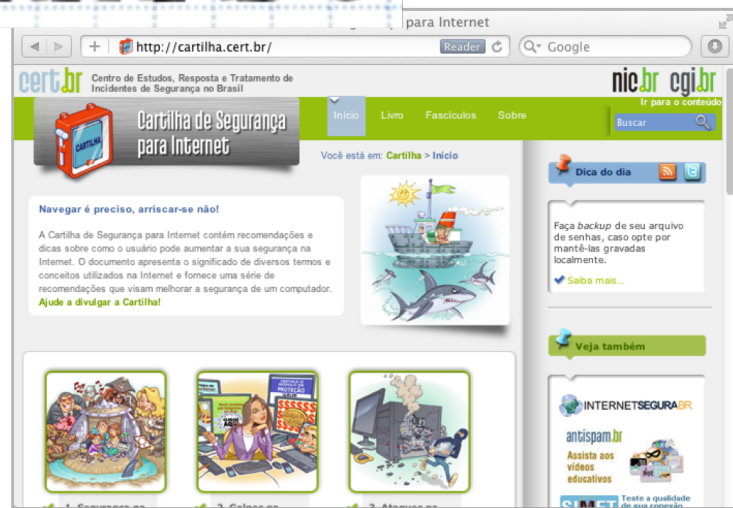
para Internet

http://cartilha.cert.br/ Reader Google

cert.br Centro de Estudos, Resposta e Tratamento de Incidentes de Segurança no Brasil

nic.br cgi.br

Ir para o conteúdo

Cartilha de Segurança para Internet

CARTILHA

Início Livro Fascículos Sobre

Buscar

Você está em: Cartilha > Início

Navegar é preciso, arriscar-se não!

A Cartilha de Segurança para Internet contém recomendações e dicas sobre como o usuário pode aumentar a sua segurança na Internet. O documento apresenta o significado de diversos termos e conceitos utilizados na Internet e fornece uma série de recomendações que visam melhorar a segurança de um computador. Ajude a divulgar a Cartilha!

Dica do dia

Faça backup de seu arquivo de senhas, caso opte por mantê-las gravadas localmente.

Saiba mais...

Veja também

INTERNETSEGURA.BR

antispam.br
Assista aos vídeos educativos

Teste a qualidade de sua conexão

1. Segurança na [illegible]

2. Golpes na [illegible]

3. Ataques na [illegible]